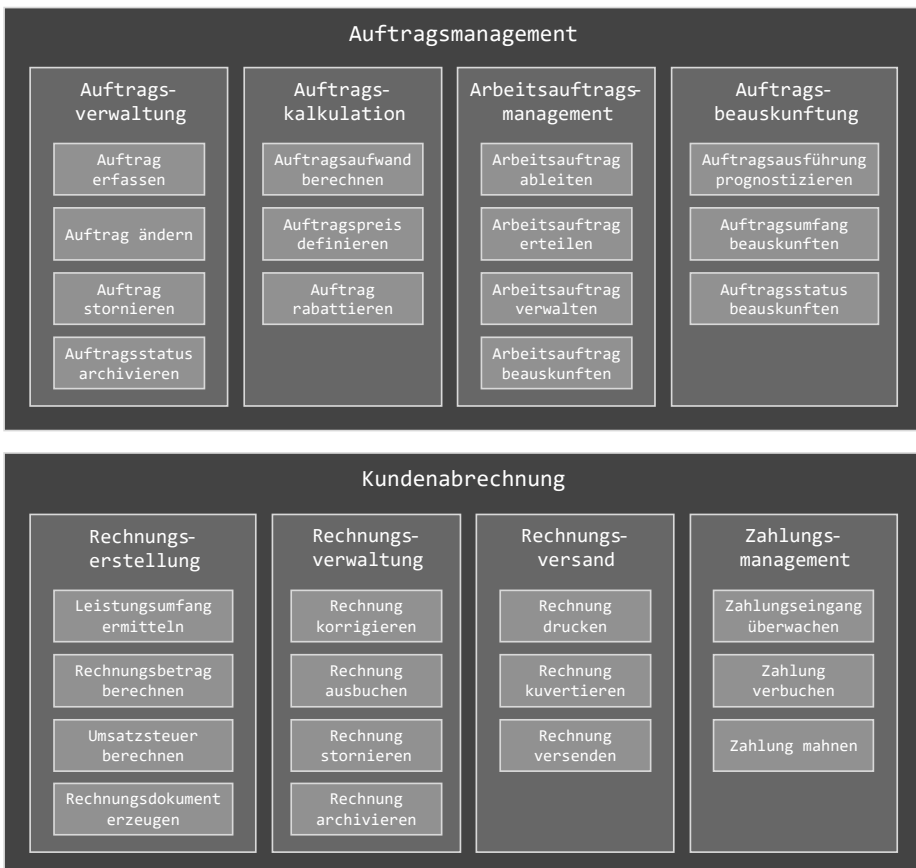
Auftragsmanagement

Auftragsverwaltung

Auftrag erfassen

Auftrag ändern

Auftrag stornieren

Auftragsstatus archivieren

Auftragskalkulation

Auftragsaufwand berechnen

Auftragspreis definieren

Auftrag rabattieren

Arbeitsauftragsmanagement

Arbeitsauftrag ableiten

Arbeitsauftrag erteilen

Arbeitsauftrag verwalten

Arbeitsauftrag beauskunften

Auftragsbeauskunftung

Auftragsausführung prognostizieren

Auftragsumfang beauskunften

Auftragsstatus beauskunften

Kundenabrechnung

Rechnungserstellung

Leistungsumfang ermitteln

Rechnungsbetrag berechnen

Umsatzsteuer berechnen

Rechnungsdokument erzeugen

Rechnungsverwaltung

Rechnung korrigieren

Rechnung ausbuchen

Rechnung stornieren

Rechnung archivieren

Rechnungsversand

Rechnung drucken

Rechnung kuvertieren

Rechnung versenden

Zahlungsmanagement

Zahlungseingang überwachen

Zahlung verbuchen

Zahlung mahnen